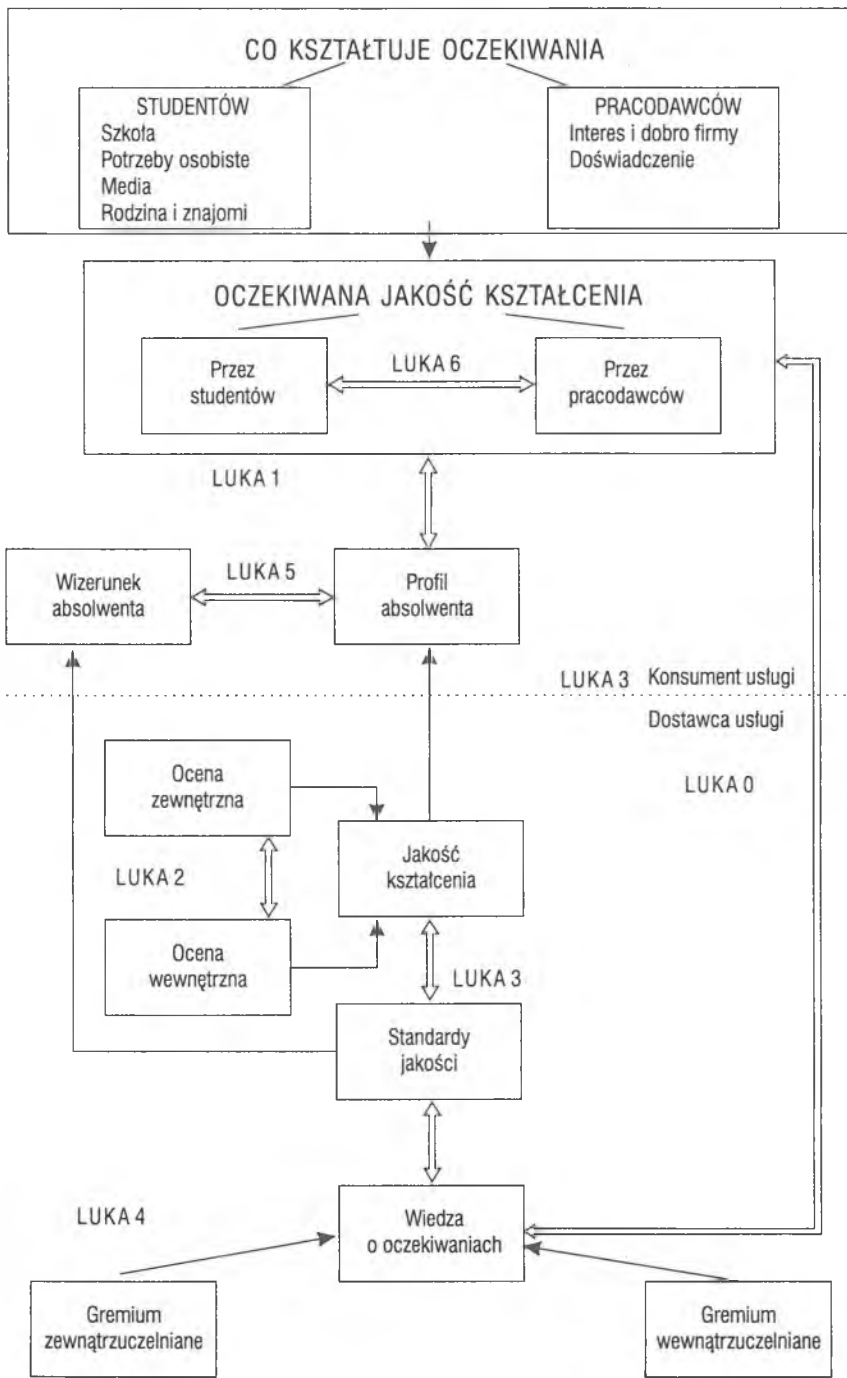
CO KSZTAŁTUJE OCZEKIWANIA

STUDENTÓW
Szkoła
Potrzeby osobiste
Media
Rodzina i znajomi

PRACODAWCÓW
Interes i dobro firmy
Doświadczenie

OCZEKIWANA JAKOŚĆ KSZTAŁCENIA

Przez studentów

LUKA 6

Przez pracodawców

LUKA 1

Wizerunek absolwenta

LUKA 5

Profil absolwenta

LUKA 3

Konsument usługi

Dostawca usługi

LUKA 0

Ocena zewnętrzna

Jakość kształcenia

LUKA 2

Ocena wewnętrzna

LUKA 3

Standardy jakości

LUKA 4

Wiedza o oczekiwaniach

Gremium zewnątrzuczelniane

Gremium wewnątrzuczelniane